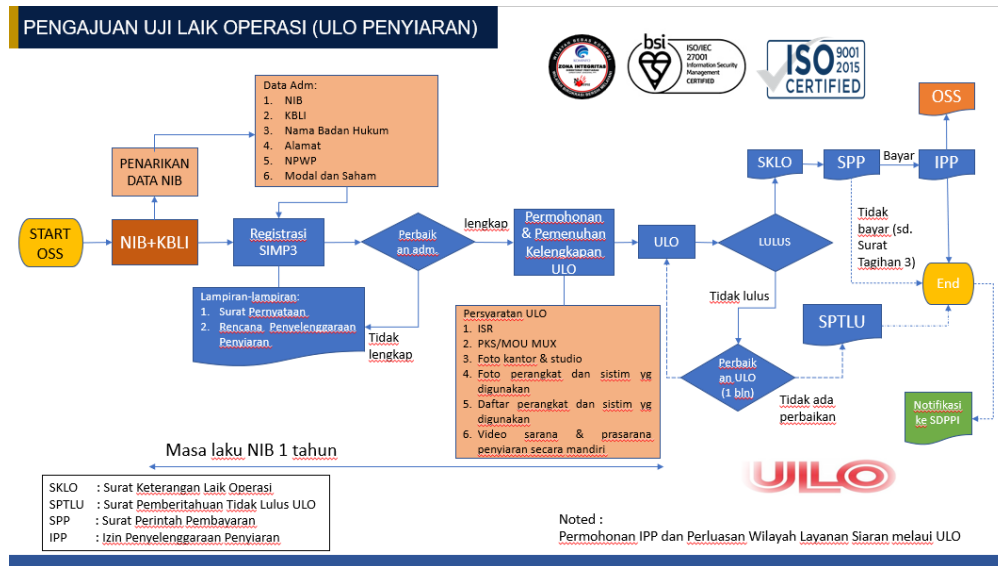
PENGAJUAN UJI LAIK OPERASI (ULO PENYIARAN)

ZONA INTEGRITAS

bsi ISO/IEC 27001 Information Security Management CERTIFIED

ISO 9001 2015 CERTIFIED

Data Adm:
1. NIB
2. KBLI
3. Nama Badan Hukum
4. Alamat
5. NPWP
6. Modal dan Saham

PENARIKAN DATA NIB

START OSS

NIB+KBLI

Registrasi SIMP3

Perbaikan adm.

lengkap

Permohonan & Pemenuhan Kelengkapan ULO

ULO

LULUS

SKLO

SPP

Bayar

IPP

OSS

Tidak bayar (sd. Surat Tagihan 3)

End

Lampiran-lampiran:
1. Surat Pernyataan
2. Rencana Penyelenggaraan Penyiaran

Tidak lengkap

Persyaratan ULO
1. ISR
2. PKS/MOU MUX
3. Foto kantor & studio
4. Foto perangkat dan sistim yg digunakan
5. Daftar perangkat dan sistim yg digunakan
6. Video sarana & prasarana penyiaran secara mandiri

Tidak lulus

SPTLU

Perbaikan ULO (1 bln)

Tidak ada perbaikan

Notifikasi ke SDPPI

Masa laku NIB 1 tahun

ULO

SKLO : Surat Keterangan Laik Operasi
SPTLU : Surat Pemberitahuan Tidak Lulus ULO
SPP : Surat Perintah Pembayaran
IPP : Izin Penyelenggaraan Penyiaran

Noted :
Permohonan IPP dan Perluasan Wilayah Layanan Siaran melaui ULO